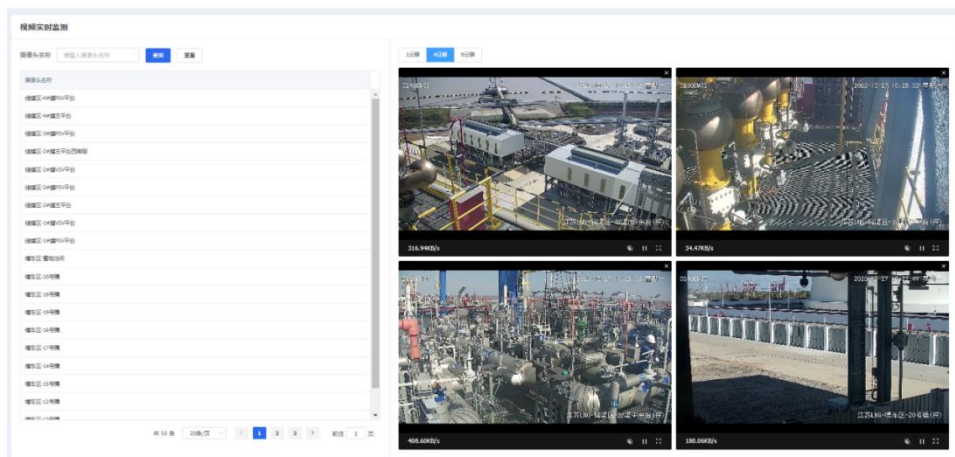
视频实时监测

摄像头名称 请输入摄像头名称 查询 重置

1分屏 4分屏 9分屏

| 摄像头名称 |
|---|
| 储罐区-04罐R5V平台 |
| 储罐区-04罐主平台 |
| 储罐区-04罐R5V平台 |
| 储罐区-04罐主平台西南侧 |
| 储罐区-04罐R5V平台 |
| 储罐区-04罐R5V平台 |
| 储罐区-04罐主平台 |
| 储罐区-04罐R5V平台 |
| 储罐区-04罐R5V平台 |
| 增压区-看吐出间 |
| 增压区-20号泵 |
| 增压区-18号泵 |
| 增压区-19号泵 |
| 增压区-16号泵 |
| 增压区-17号泵 |
| 增压区-14号泵 |
| 增压区-15号泵 |
| 增压区-12号泵 |
| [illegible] |

共 55 条 20条/页 < 1 2 3 > 前往 1 页

316.94KB/s

34.47KB/s

408.60KB/s

180.06KB/s